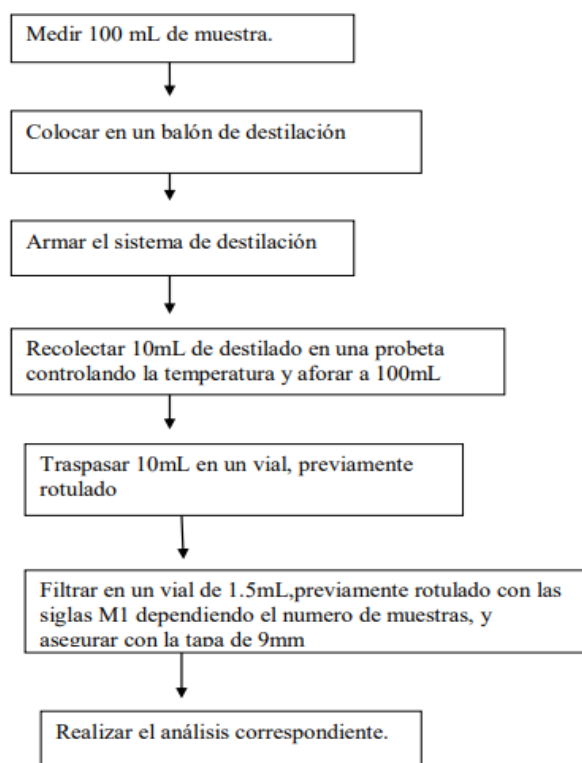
Medir 100 mL de muestra.

Colocar en un balón de destilación

Armar el sistema de destilación

Recolectar 10mL de destilado en una probeta controlando la temperatura y aforar a 100mL

Traspasar 10mL en un vial, previamente rotulado

Filtrar en un vial de 1.5mL,previamente rotulado con las siglas M1 dependiendo el numero de muestras, y asegurar con la tapa de 9mm

Realizar el análisis correspondiente.